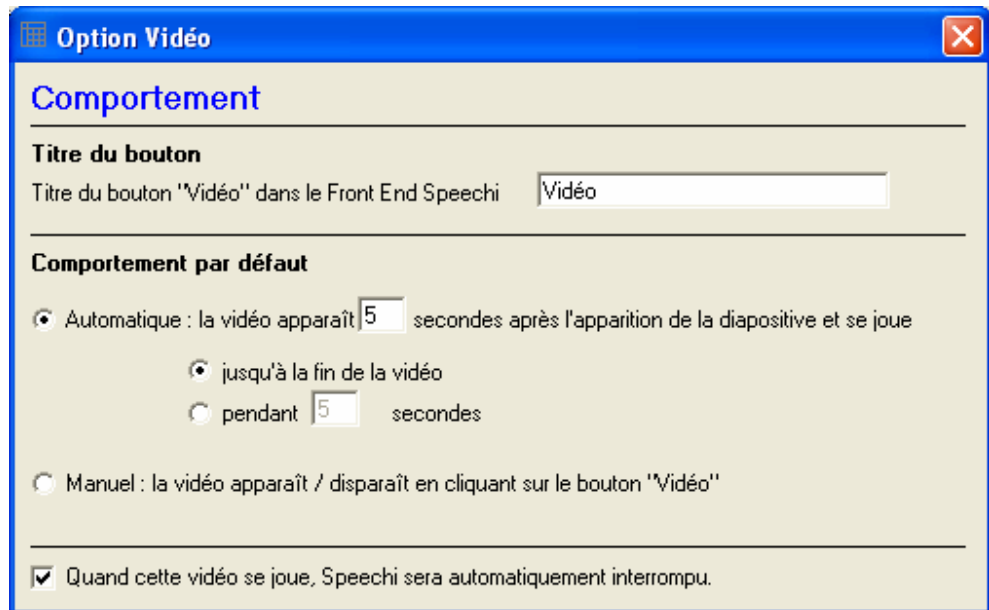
Option Vidéo

Comportement

Titre du bouton

Titre du bouton "Vidéo" dans le Front End Speechi Vidéo

Comportement par défaut

Automatique : la vidéo apparaît 5 secondes après l'apparition de la diapositive et se joue

jusqu'à la fin de la vidéo

pendant 5 secondes

Manuel : la vidéo apparaît / disparaît en cliquant sur le bouton "Vidéo"

Quand cette vidéo se joue, Speechi sera automatiquement interrompu.